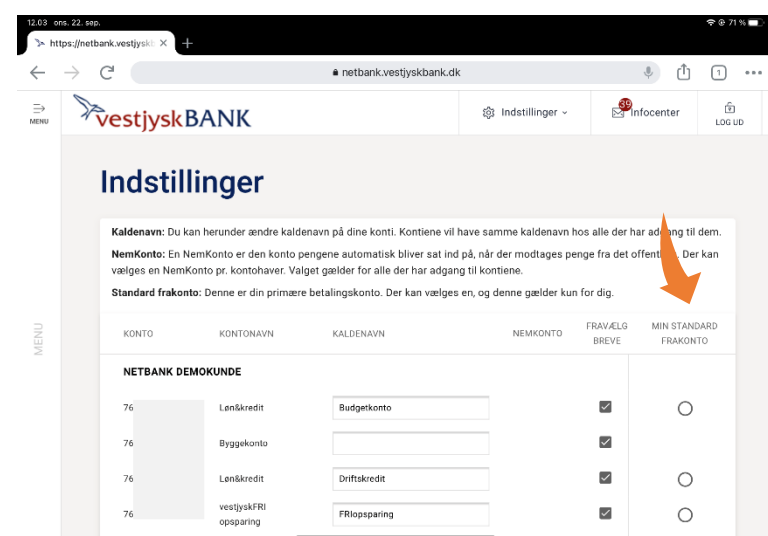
12.03 ons. 22. sep.
71 %

https://netbank.vestjysk

netbank.vestjyskbank.dk

1

MENU

vestjyskBANK

Indstillinger

39 Infocenter

LOG UD

MENU

Indstillinger

Kaldenavn: Du kan herunder ændre kaldenavn på dine konti. Kontiene vil have samme kaldenavn hos alle der har adgang til dem.

NemKonto: En NemKonto er den konto pengene automatisk bliver sat ind på, når der modtages penge fra det offentlige. Der kan vælges en NemKonto pr. kontohaver. Valget gælder for alle der har adgang til kontiene.

Standard frakonto: Denne er din primære betalingskonto. Der kan vælges en, og denne gælder kun for dig.

| KONTO | KONTONAVN | KALDENAVN | NEMKONTO | FRAVÆLG BREVE | MIN STANDARD FRAKONTO |
|---|---|---|---|---|---|
| NETBANK DEMOKUNDE | | | | | |
| 76 | Løn&kredit | Budgetkonto | | | |
| 76 | Byggekonto | | | | |
| 76 | Løn&kredit | Driftskredit | | | |
| 76 | vestjyskFRI opsparing | FRIopsparing | | | |